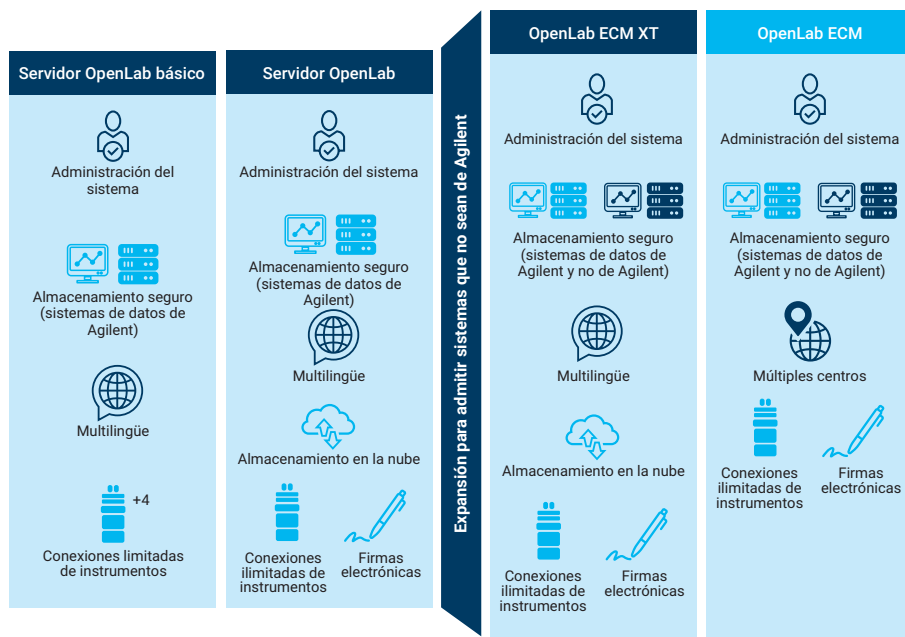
Servidor OpenLab básico

Administración del sistema

Almacenamiento seguro (sistemas de datos de Agilent)

Multilingüe

+4

Conexiones limitadas de instrumentos

Servidor OpenLab

Administración del sistema

Almacenamiento seguro (sistemas de datos de Agilent)

Multilingüe

Almacenamiento en la nube

Conexiones ilimitadas de instrumentos

Firmas electrónicas

Expansión para admitir sistemas que no sean de Agilent

OpenLab ECM XT

Administración del sistema

Almacenamiento seguro (sistemas de datos de Agilent y no de Agilent)

Multilingüe

Almacenamiento en la nube

Conexiones ilimitadas de instrumentos

Firmas electrónicas

OpenLab ECM

Administración del sistema

Almacenamiento seguro (sistemas de datos de Agilent y no de Agilent)

Múltiples centros

Conexiones ilimitadas de instrumentos

Firmas electrónicas